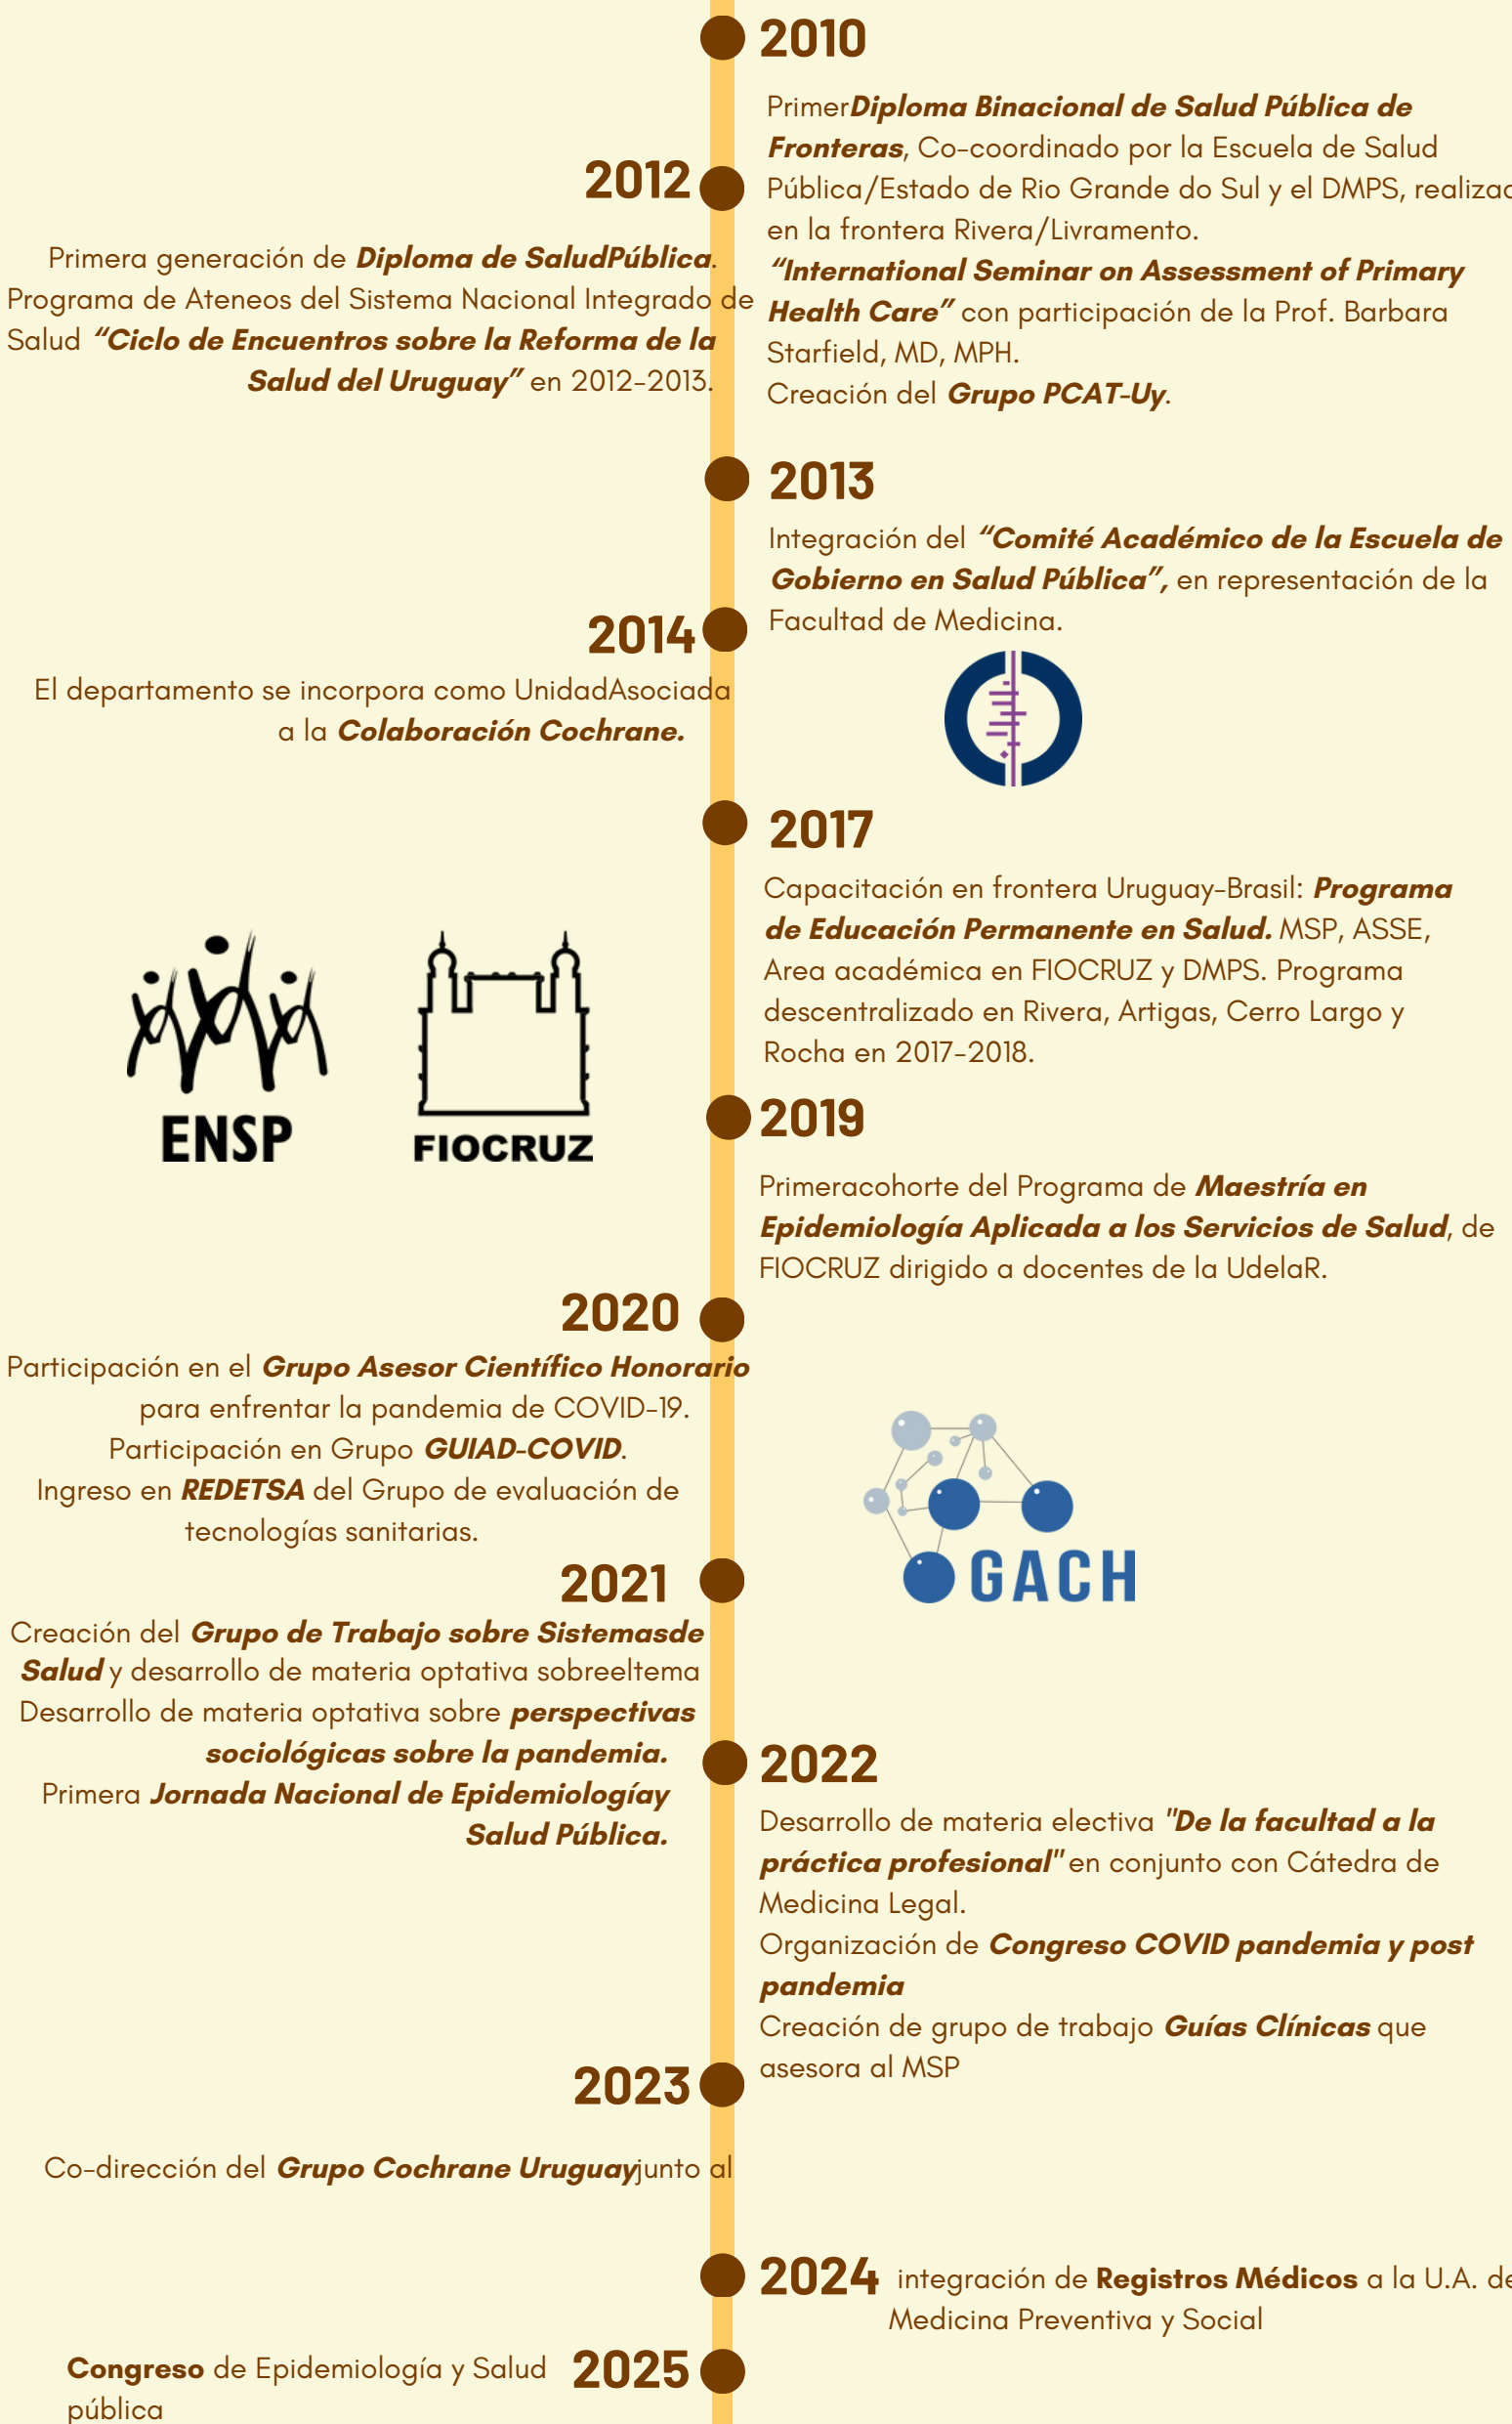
2010

PrimerDiploma Binacional de Salud Pública de Fronteras, Co-coordinado por la Escuela de Salud Pública/Estado de Rio Grande do Sul y el DMPS, realizac en la frontera Rivera/Livramento.
"International Seminar on Assessment of Primary Health Care" con participación de la Prof. Barbara Starfield, MD, MPH.
Creación del Grupo PCAT-Uy.

2012

Primera generación de Diploma de SaludPública.
Programa de Ateneos del Sistema Nacional Integrado de Salud "Ciclo de Encuentros sobre la Reforma de la Salud del Uruguay" en 2012-2013.

2013

Integración del "Comité Académico de la Escuela de Gobierno en Salud Pública", en representación de la Facultad de Medicina.

2014

El departamento se incorpora como UnidadAsociada a la Colaboración Cochrane.

2017

Capacitación en frontera Uruguay-Brasil: Programa de Educación Permanente en Salud. MSP, ASSE, Area académica en FIOCRUZ y DMPS. Programa descentralizado en Rivera, Artigas, Cerro Largo y Rocha en 2017-2018.

ENSP

FIOCRUZ

2019

Primeracohorte del Programa de Maestría en Epidemiología Aplicada a los Servicios de Salud, de FIOCRUZ dirigido a docentes de la UdelaR.

2020

Participación en el Grupo Asesor Científico Honorario para enfrentar la pandemia de COVID-19.
Participación en Grupo GUIAD-COVID.
Ingreso en REDETSA del Grupo de evaluación de tecnologías sanitarias.

GACH

2021

Creación del Grupo de Trabajo sobre Sistemasde Salud y desarrollo de materia optativa sobreeltema
Desarrollo de materia optativa sobre perspectivas sociológicas sobre la pandemia.
Primera Jornada Nacional de Epidemiologíay Salud Pública.

2022

Desarrollo de materia electiva "De la facultad a la práctica profesional" en conjunto con Cátedra de Medicina Legal.
Organización de Congreso COVID pandemia y post pandemia
Creación de grupo de trabajo Guías Clínicas que asesora al MSP

2023

Co-dirección del Grupo Cochrane Uruguayjunto al

2024 integración de Registros Médicos a la U.A. de Medicina Preventiva y Social

Congreso de Epidemiología y Salud pública 2025